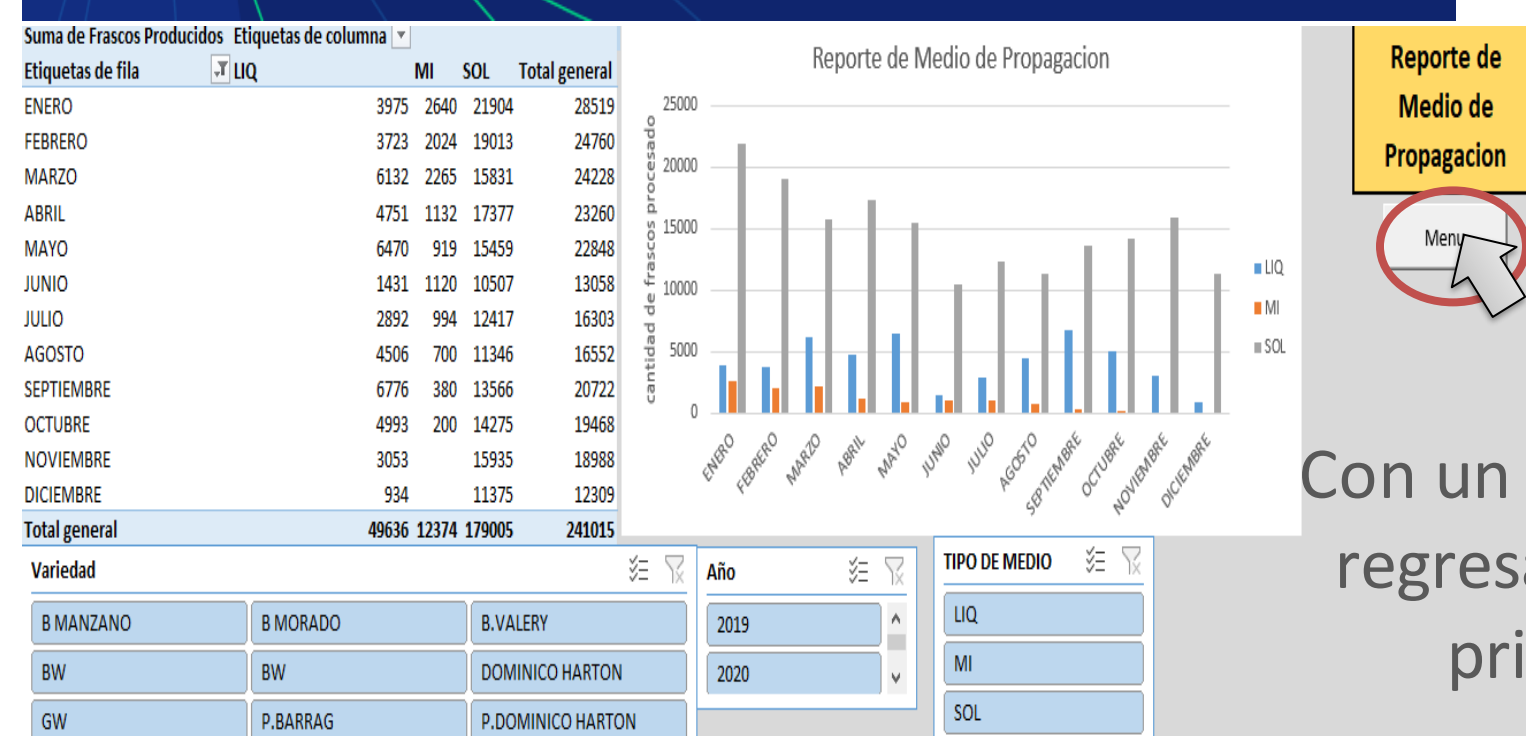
Suma de Frascos Producidos Etiquetas de columna

| Etiquetas de fila | LIQ | MI | SOL | Total general |
|---|---|---|---|---|
| ENERO | 3975 | 2640 | 21904 | 28519 |
| FEBRERO | 3723 | 2024 | 19013 | 24760 |
| MARZO | 6132 | 2265 | 15831 | 24228 |
| ABRIL | 4751 | 1132 | 17377 | 23260 |
| MAYO | 6470 | 919 | 15459 | 22848 |
| JUNIO | 1431 | 1120 | 10507 | 13058 |
| JULIO | 2892 | 994 | 12417 | 16303 |
| AGOSTO | 4506 | 700 | 11346 | 16552 |
| SEPTIEMBRE | 6776 | 380 | 13566 | 20722 |
| OCTUBRE | 4993 | 200 | 14275 | 19468 |
| NOVIEMBRE | 3053 | | 15935 | 18988 |
| DICIEMBRE | 934 | | 11375 | 12309 |
| Total general | 49636 | 12374 | 179005 | 241015 |

Reporte de Medio de Propagacion

cantidad de frascos procesado

25000
20000
15000
10000
5000
0

ENERO FEBRERO MARZO ABRIL MAYO JUNIO JULIO AGOSTO SEPTIEMBRE OCTUBRE NOVIEMBRE DICIEMBRE

LIQ
MI
SOL

Reporte de Medio de Propagacion

Menu

Con un
regres
pri

Variedad
B MANZANO
B MORADO
B.VALERY
BW
BW
DOMINICO HARTON
GW
P.BARRAG
P.DOMINICO HARTON

Año
2019
2020

TIPO DE MEDIO
LIQ
MI
SOL